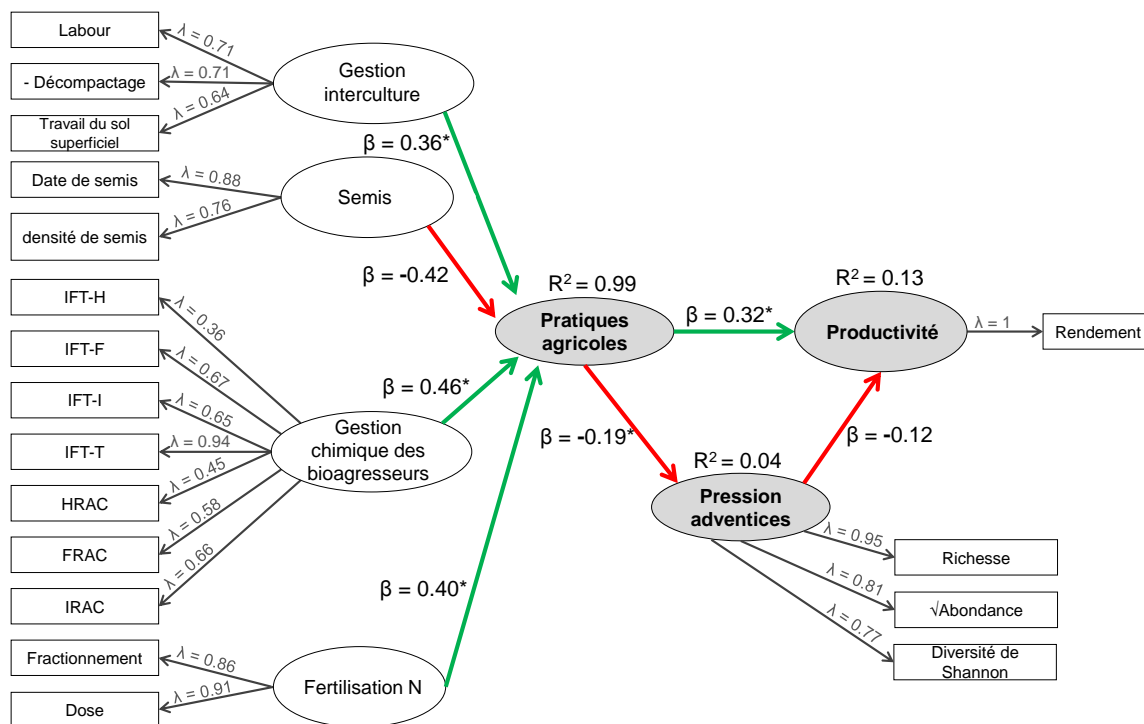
Labour

$\lambda = 0.71$

- Décompactage

$\lambda = 0.71$

Travail du sol superficiel

$\lambda = 0.64$

Gestion interculture

$\beta = 0.36$*

Date de semis

$\lambda = 0.88$

densité de semis

$\lambda = 0.76$

Semis

$\beta = -0.42$

IFT-H

$\lambda = 0.36$

IFT-F

$\lambda = 0.67$

IFT-I

$\lambda = 0.65$

IFT-T

$\lambda = 0.94$

HRAC

$\lambda = 0.45$

FRAC

$\lambda = 0.58$

IRAC

$\lambda = 0.66$

Gestion chimique des bioagresseurs

$\beta = 0.46$*

Fractionnement

$\lambda = 0.86$

Dose

$\lambda = 0.91$

Fertilisation N

$\beta = 0.40$*

$R^2 = 0.99$

Pratiques agricoles

$\beta = 0.32$*

$R^2 = 0.13$

Productivité

$\lambda = 1$

Rendement

$\beta = -0.19$*

$R^2 = 0.04$

Pression adventices

$\beta = -0.12$

$\lambda = 0.95$

Richesse

$\lambda = 0.81$

√Abondance

$\lambda = 0.77$

Diversité de Shannon